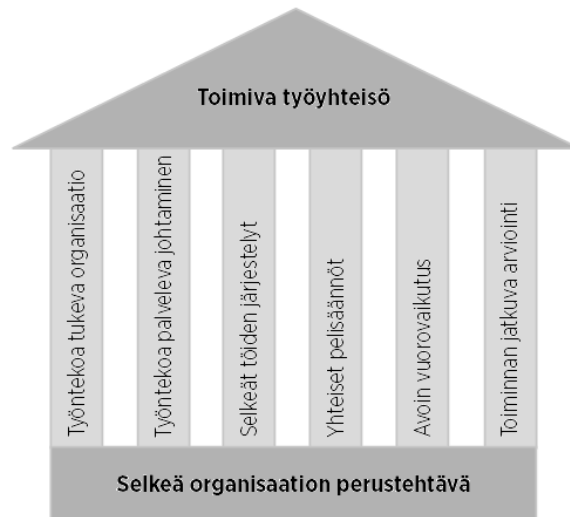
Toimiva työyhteisö

Työntekoa tukeva organisaatio

Työntekoa palveleva johtaminen

Selkeät töiden järjestelyt

Yhteiset pelisäännöt

Avoin vuorovaikutus

Toiminnan jatkuva arviointi

Selkeä organisaation perustehtävä